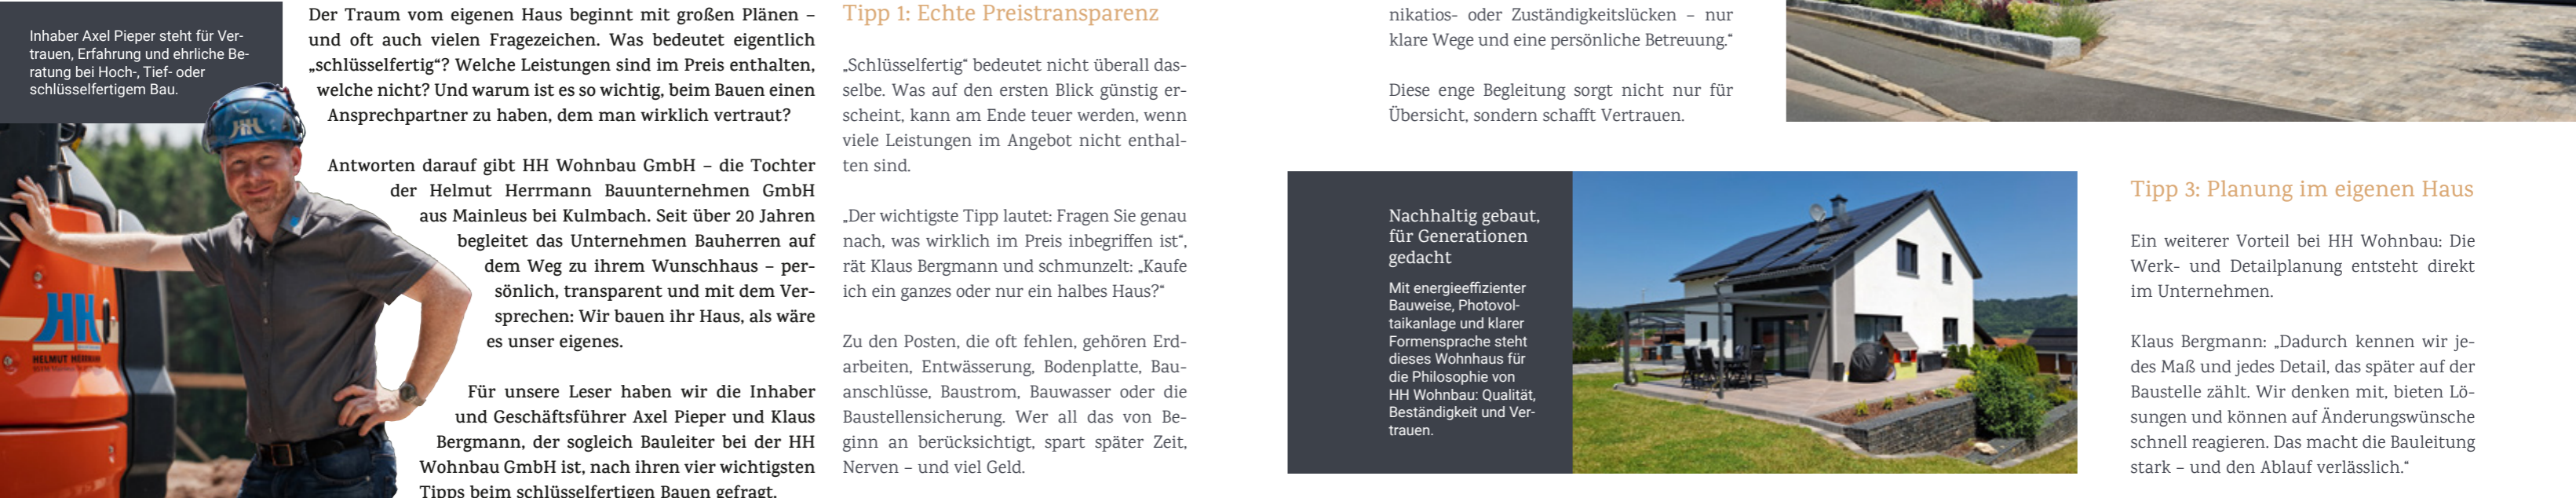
Inhaber Axel Pieper steht für Vertrauen, Erfahrung und ehrliche Beratung bei Hoch-, Tief- oder schlüsselfertigem Bau.

HH

HELMUT HERRMANN

Der Traum vom eigenen Haus beginnt mit großen Plänen – und oft auch vielen Fragezeichen. Was bedeutet eigentlich „schlüsselfertig“? Welche Leistungen sind im Preis enthalten, welche nicht? Und warum ist es so wichtig, beim Bauen einen Ansprechpartner zu haben, dem man wirklich vertraut?

Antworten darauf gibt HH Wohnbau GmbH – die Tochter der Helmut Herrmann Bauunternehmen GmbH aus Mainleus bei Kulmbach. Seit über 20 Jahren begleitet das Unternehmen Bauherren auf dem Weg zu ihrem Wunschhaus – persönlich, transparent und mit dem Versprechen: Wir bauen ihr Haus, als wäre es unser eigenes.

Für unsere Leser haben wir die Inhaber und Geschäftsführer Axel Pieper und Klaus Bergmann, der sogleich Bauleiter bei der HH Wohnbau GmbH ist, nach ihren vier wichtigsten Tipps beim schlüsselfertigen Bauen gefragt.

Tipp 1: Echte Preistransparenz

„Schlüsselfertig“ bedeutet nicht überall dasselbe. Was auf den ersten Blick günstig erscheint, kann am Ende teuer werden, wenn viele Leistungen im Angebot nicht enthalten sind.

„Der wichtigste Tipp lautet: Fragen Sie genau nach, was wirklich im Preis inbegriffen ist“, rät Klaus Bergmann und schmunzelt: „Kaufe ich ein ganzes oder nur ein halbes Haus?“

Zu den Posten, die oft fehlen, gehören Erdarbeiten, Entwässerung, Bodenplatte, Bauanschlüsse, Baustrom, Bauwasser oder die Baustellensicherung. Wer all das von Beginn an berücksichtigt, spart später Zeit, Nerven – und viel Geld.

nikatios- oder Zuständigkeitslücken – nur klare Wege und eine persönliche Betreuung.“

Diese enge Begleitung sorgt nicht nur für Übersicht, sondern schafft Vertrauen.

Nachhaltig gebaut, für Generationen gedacht

Mit energieeffizienter Bauweise, Photovoltaikanlage und klarer Formensprache steht dieses Wohnhaus für die Philosophie von HH Wohnbau: Qualität, Beständigkeit und Vertrauen.

Tipp 3: Planung im eigenen Haus

Ein weiterer Vorteil bei HH Wohnbau: Die Werk- und Detailplanung entsteht direkt im Unternehmen.

Klaus Bergmann: „Dadurch kennen wir jedes Maß und jedes Detail, das später auf der Baustelle zählt. Wir denken mit, bieten Lösungen und können auf Änderungswünsche schnell reagieren. Das macht die Bauleitung stark – und den Ablauf verlässlich.“